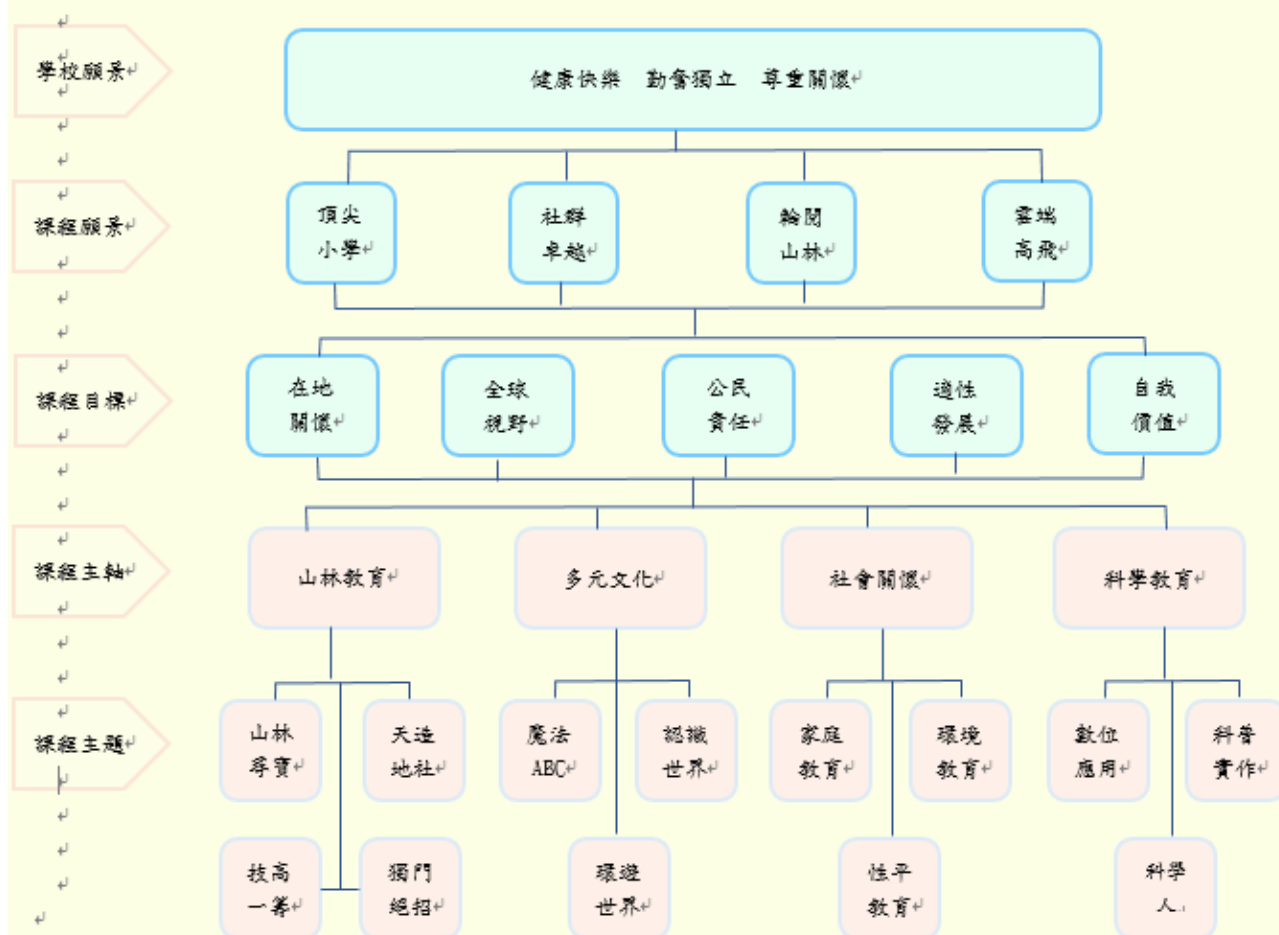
學校願景

健康快樂　勤奮獨立　尊重關懷

課程願景

頂尖小學

社群卓越

輪閱山林

雲端高飛

課程目標

在地關懷

全球視野

公民責任

適性發展

自我價值

課程主軸

山林教育

多元文化

社會關懷

科學教育

課程主題

山林尋寶

天造地社

技高一籌

獨門絕招

魔法ABC

認識世界

環遊世界

家庭教育

環境教育

性平教育

數位應用

科普實作

科學人